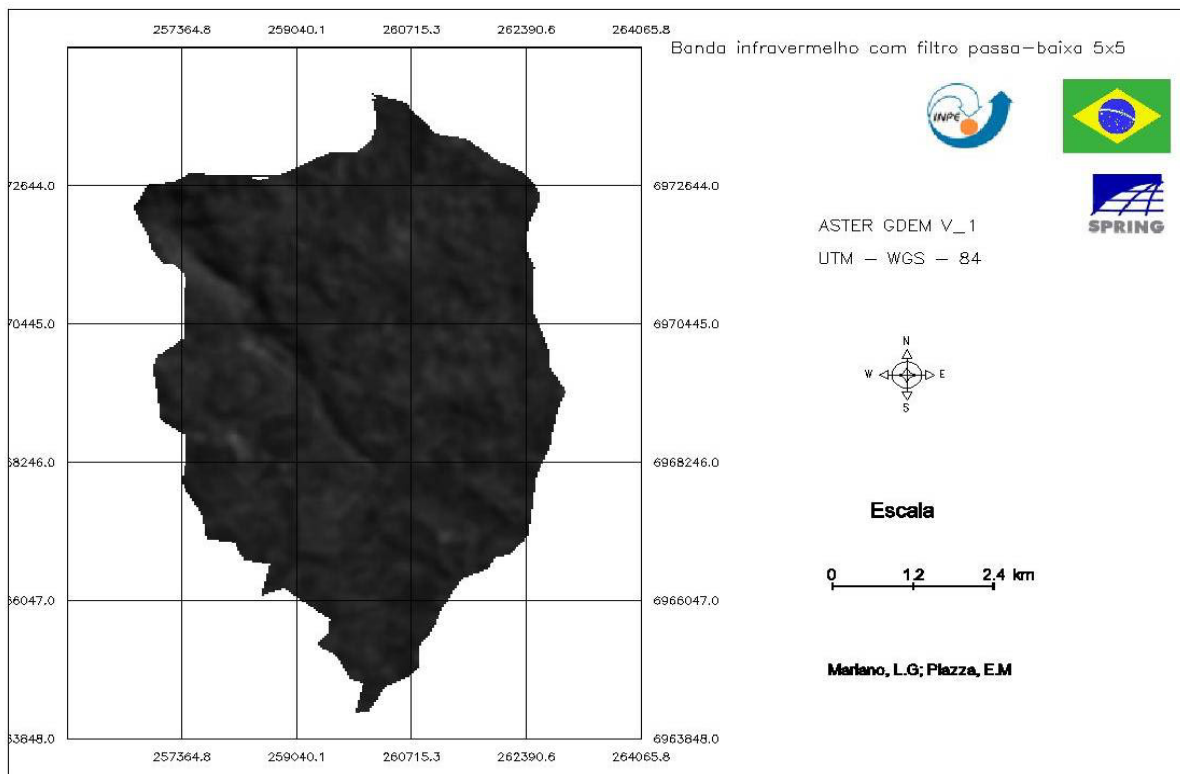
257364.8 259040.1 260715.3 262390.6 264065.8

Banda infravermelho com filtro passa-baixa 5x5

INPE

SPRING

72644.0 6972644.0

ASTER GDEM V_1

UTM – WGS – 84

70445.0 6970445.0

N
W E
S

68246.0 6968246.0

Escala

0 1.2 2.4 km

66047.0 6966047.0

Mariano, L.G; Piazza, E.M

63848.0 6963848.0

257364.8 259040.1 260715.3 262390.6 264065.8